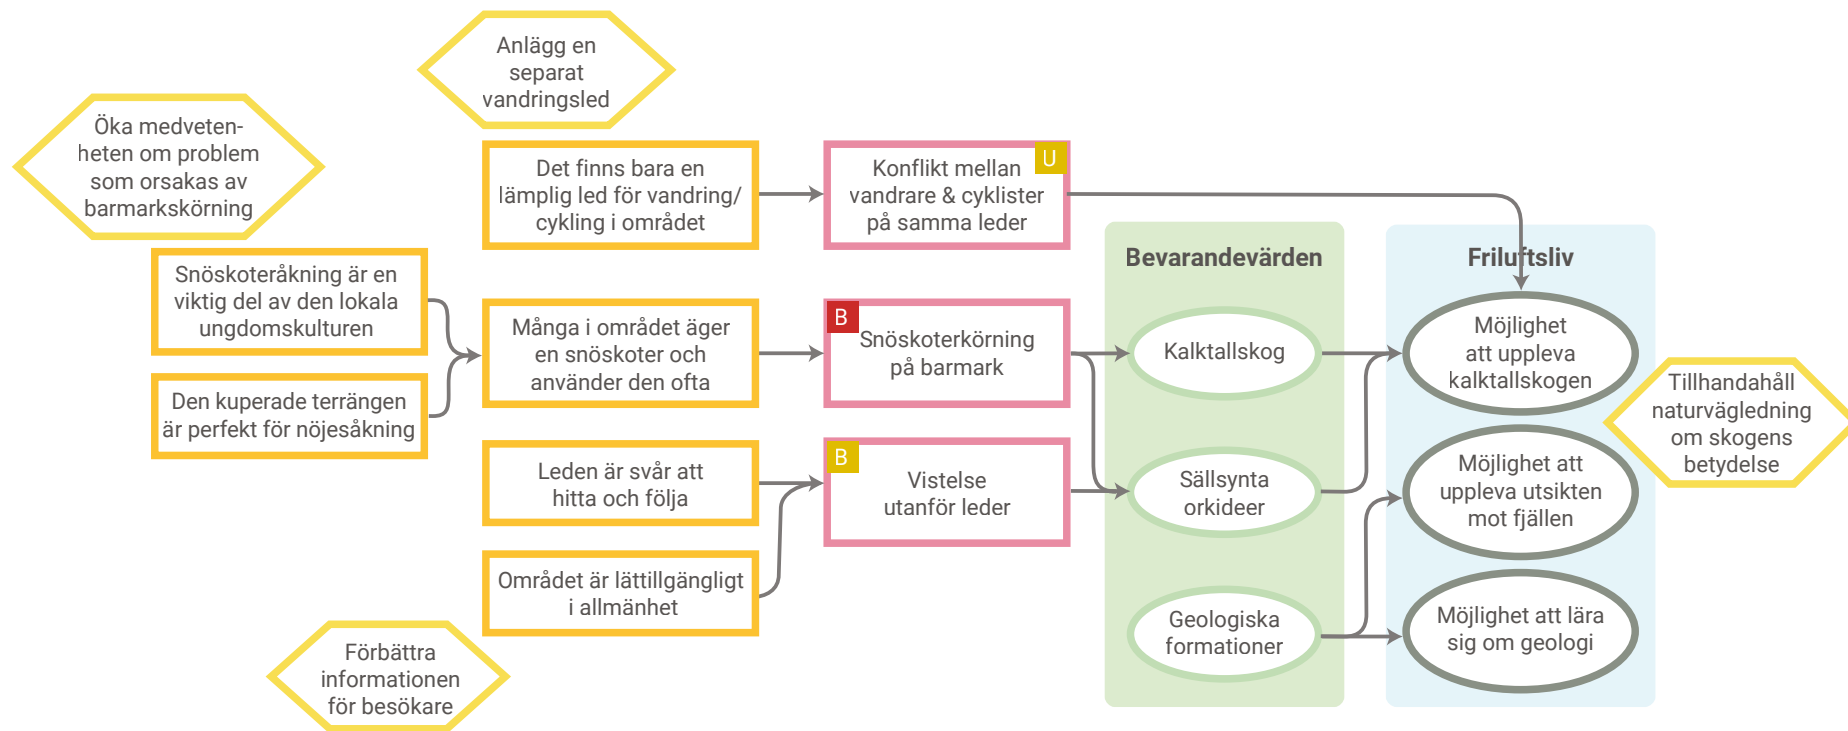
Anlägg en separat vandringsled

Öka medvetenheten om problem som orsakas av barmarkskörning

Det finns bara en lämplig led för vandring/cykling i området

U

Konflikt mellan vandrare & cyklister på samma leder

Snöskoteråkning är en viktig del av den lokala ungdomskulturen

Den kuperade terrängen är perfekt för nöjesåkning

Många i området äger en snöskoter och använder den ofta

B

Snöskoterkörning på barmark

Leden är svår att hitta och följa

Området är lättillgängligt i allmänhet

B

Vistelse utanför leder

Förbättra informationen för besökare

Bevarandevärden

Kalktallskog

Sällsynta orkideer

Geologiska formationer

Friluftsliv

Möjlighet att uppleva kalktallskogen

Möjlighet att uppleva utsikten mot fjällen

Möjlighet att lära sig om geologi

Tillhandahåll naturvägledning om skogens betydelse